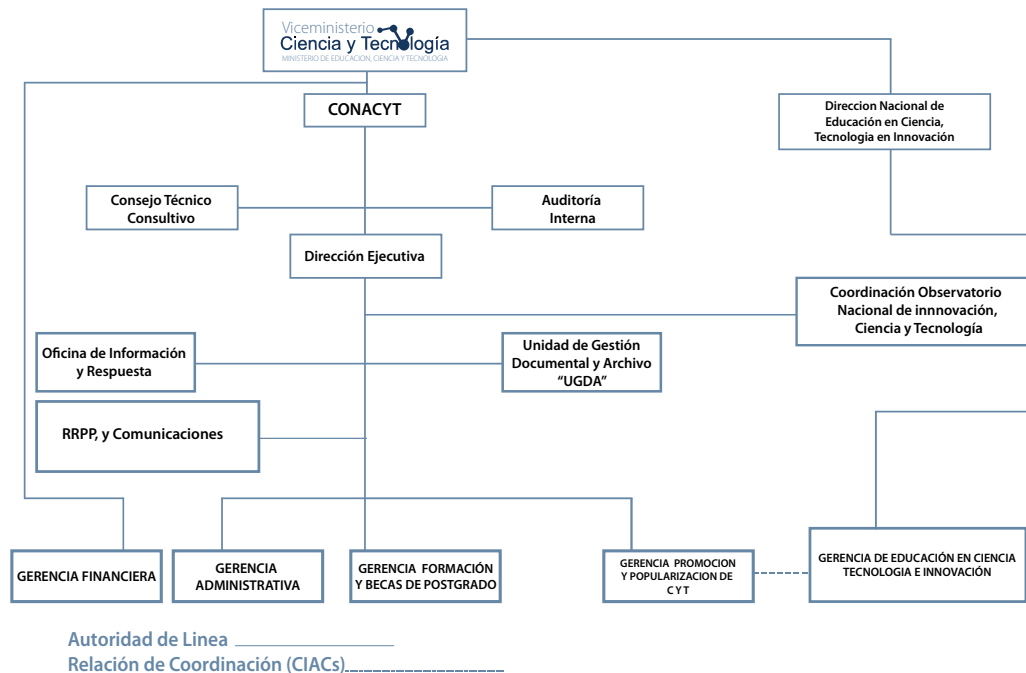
Viceministerio
Ciencia y Tecnología
MINISTERIO DE EDUCACIÓN, CIENCIA Y TECNOLOGÍA

CONACYT

Direccion Nacional de Educación en Ciencia, Tecnologia en Innovación

Consejo Técnico Consultivo

Auditoría Interna

Dirección Ejecutiva

Coordinación Observatorio Nacional de innnovación, Ciencia y Tecnología

Oficina de Información y Respuesta

Unidad de Gestión Documental y Archivo "UGDA"

RRPP, y Comunicaciones

GERENCIA FINANCIERA

GERENCIA ADMINISTRATIVA

GERENCIA FORMACIÓN Y BECAS DE POSTGRADO

GERENCIA PROMOCION Y POPULARIZACION DE C Y T

GERENCIA DE EDUCACIÓN EN CIENCIA TECNOLOGIA E INNOVACIÓN

Autoridad de Linea
Relación de Coordinación (CIACs)